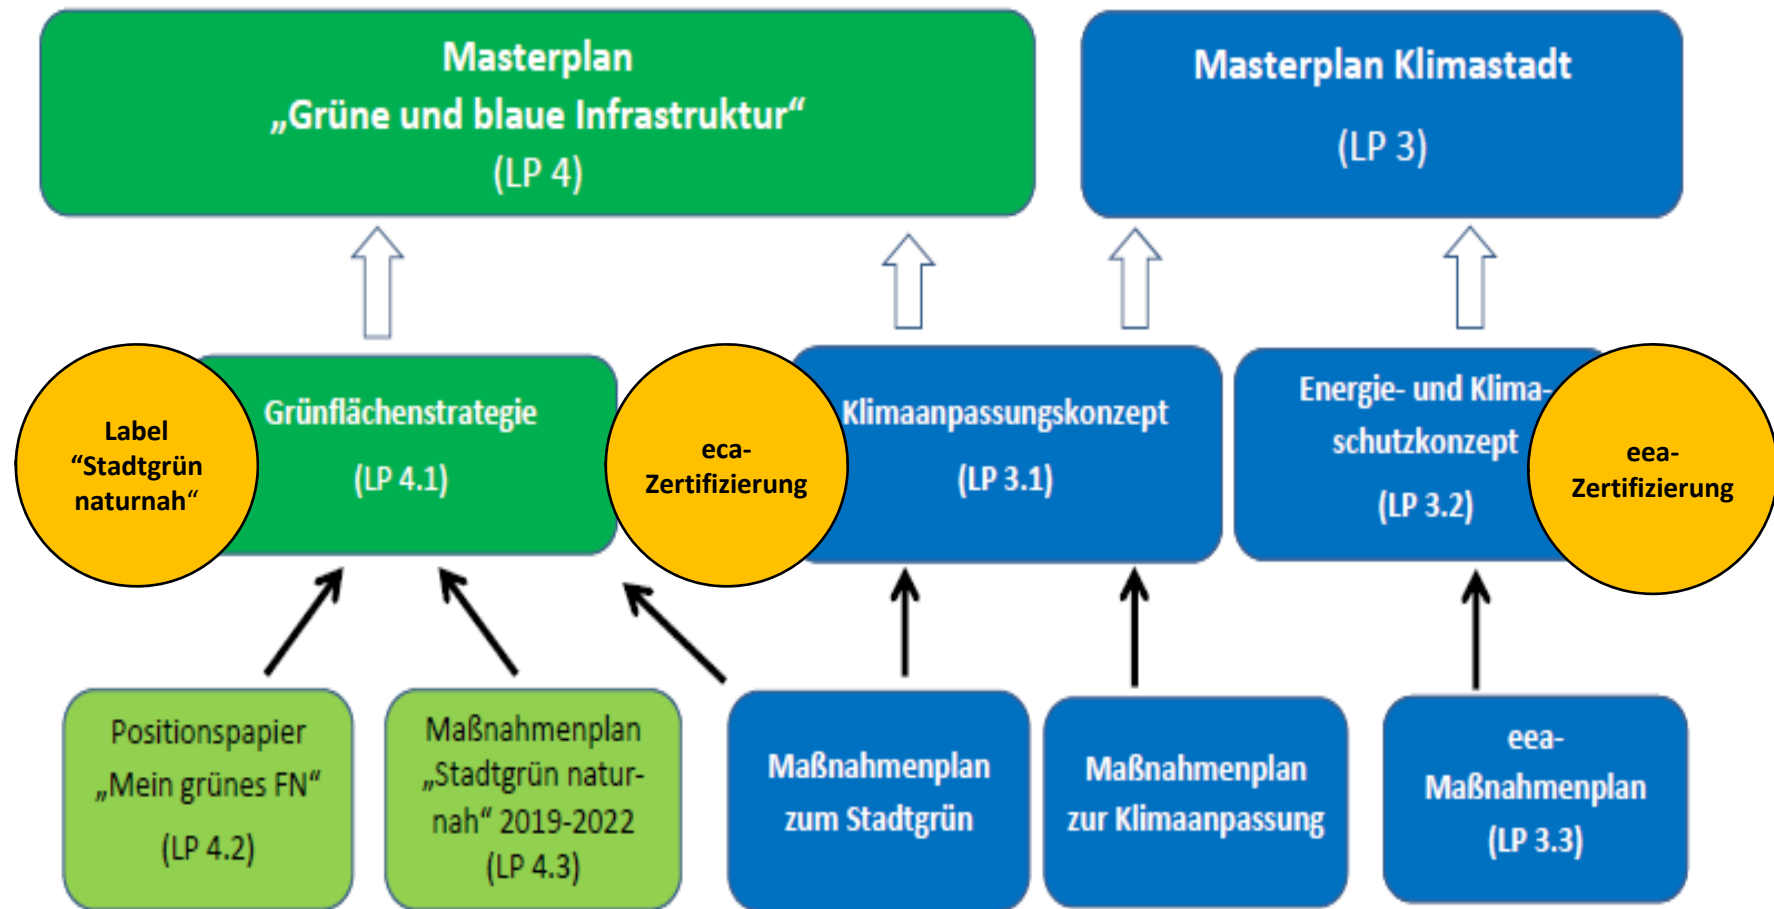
Masterplan
„Grüne und blaue Infrastruktur“
(LP 4)

Masterplan Klimastadt
(LP 3)

Label “Stadtgrün naturnah“

Grünflächenstrategie
(LP 4.1)

eca-Zertifizierung

Klimaanpassungskonzept
(LP 3.1)

Energie- und Klimaschutzkonzept
(LP 3.2)

eea-Zertifizierung

Positionspapier „Mein grünes FN“
(LP 4.2)

Maßnahmenplan „Stadtgrün naturnah“ 2019-2022
(LP 4.3)

Maßnahmenplan zum Stadtgrün

Maßnahmenplan zur Klimaanpassung

eea-Maßnahmenplan
(LP 3.3)